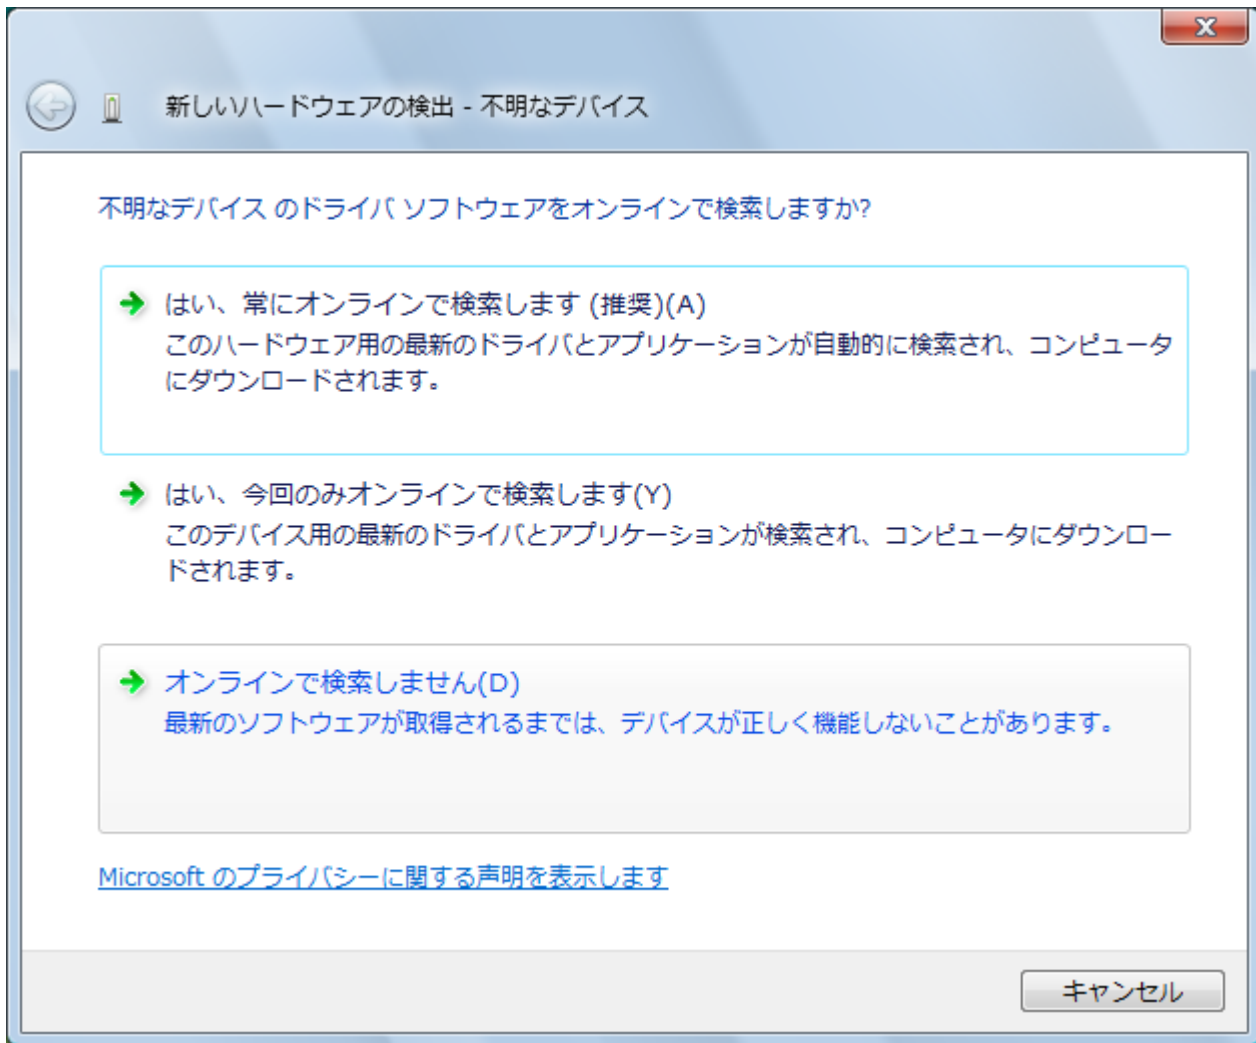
新しいハードウェアの検出 - 不明なデバイス

不明なデバイス のドライバ ソフトウェアをオンラインで検索しますか?

はい、常にオンラインで検索します (推奨)(A)
このハードウェア用の最新のドライバとアプリケーションが自動的に検索され、コンピュータにダウンロードされます。

はい、今回のみオンラインで検索します(Y)
このデバイス用の最新のドライバとアプリケーションが検索され、コンピュータにダウンロードされます。

オンラインで検索しません(D)
最新のソフトウェアが取得されるまでは、デバイスが正しく機能しないことがあります。

Microsoft のプライバシーに関する声明を表示します

キャンセル